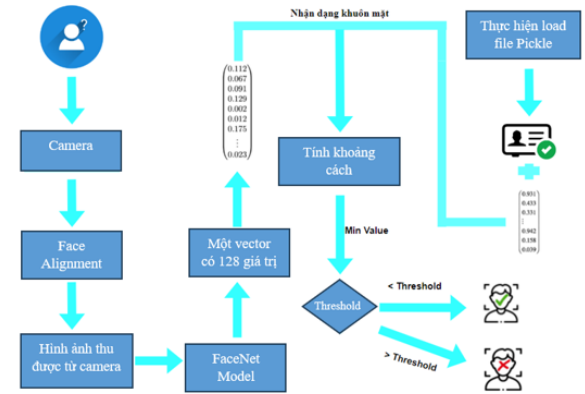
Nhận dạng khuôn mặt

Thực hiện load file Pickle

Camera

Face Alignment

Hình ảnh thu được từ camera

FaceNet Model

Một vector có 128 giá trị

0.112
0.067
0.091
0.129
0.002
0.012
0.175
⋮
0.023

Tính khoảng cách

Min Value

Threshold

< Threshold

> Threshold

0.931
0.433
0.331
⋮
0.942
0.158
0.039